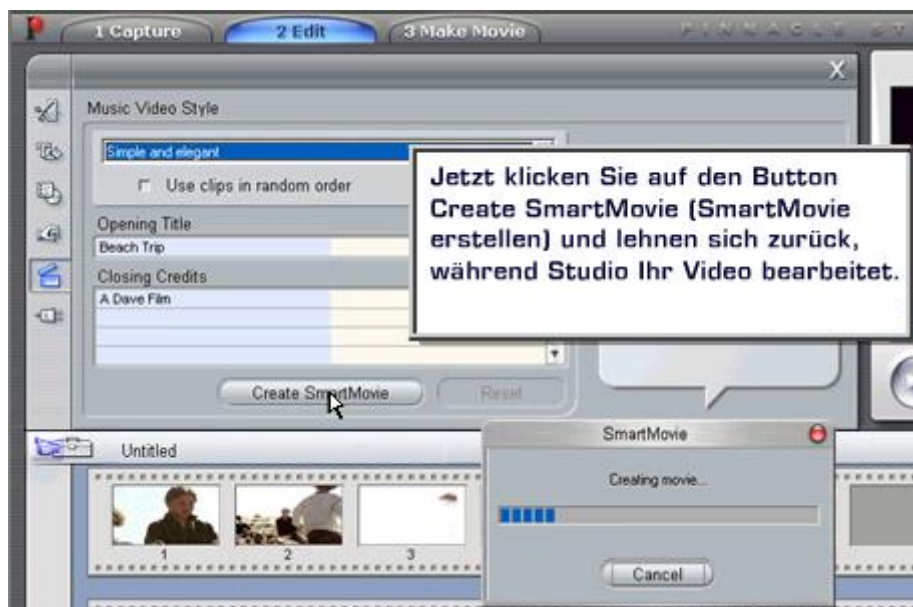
1 Capture
2 Edit
3 Make Movie
PINNACLE ST

X

Music Video Style

Simple and elegant

Use clips in random order

Opening Title
Beach Trip

Closing Credits
A Dave Film

Create SmartMovie
Reset

Jetzt klicken Sie auf den Button Create SmartMovie (SmartMovie erstellen) und lehnen sich zurück, während Studio Ihr Video bearbeitet.

Untitled

1
2
3

SmartMovie

Creating movie...

Cancel